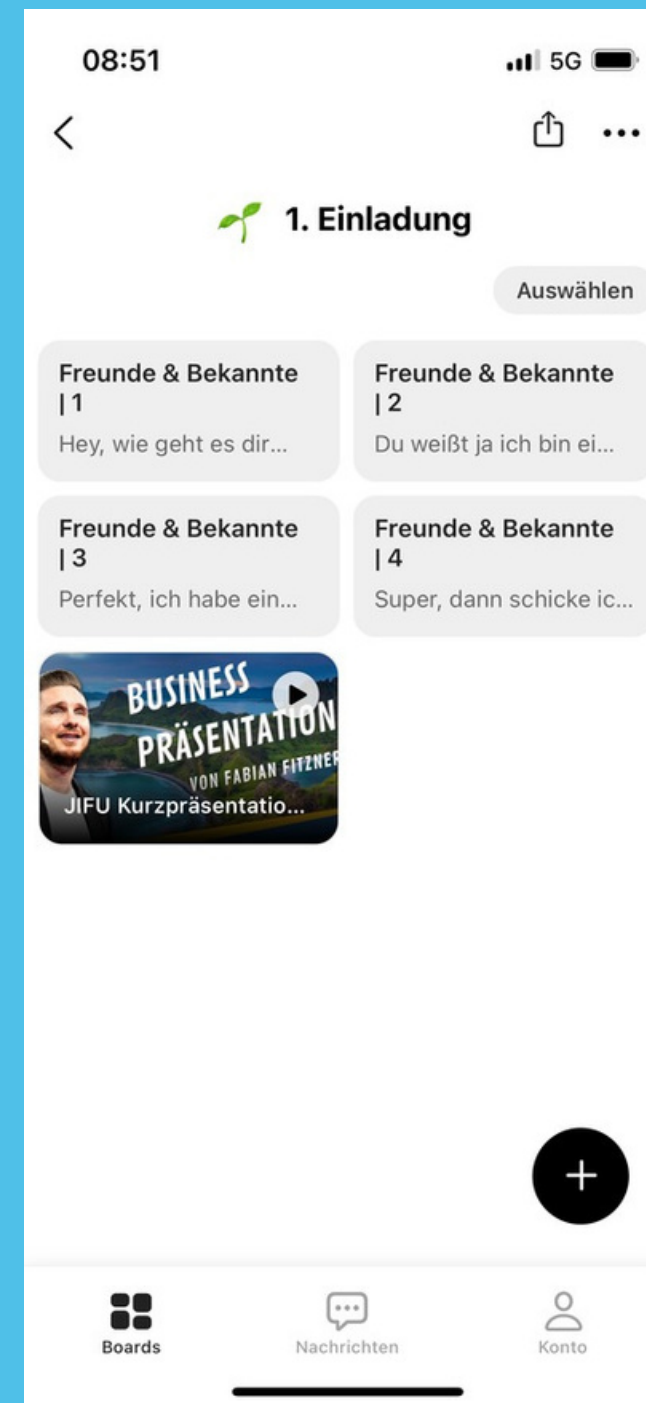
08:51

5G

1. Einladung

Auswählen

Freunde & Bekannte | 1
Hey, wie geht es dir...

Freunde & Bekannte | 2
Du weißt ja ich bin ei...

Freunde & Bekannte | 3
Perfekt, ich habe ein...

Freunde & Bekannte | 4
Super, dann schicke ic...

BUSINESS PRÄSENTATION
VON FABIAN FITZNER
JIFU Kurzpräsentatio...

+

Boards

Nachrichten

Konto